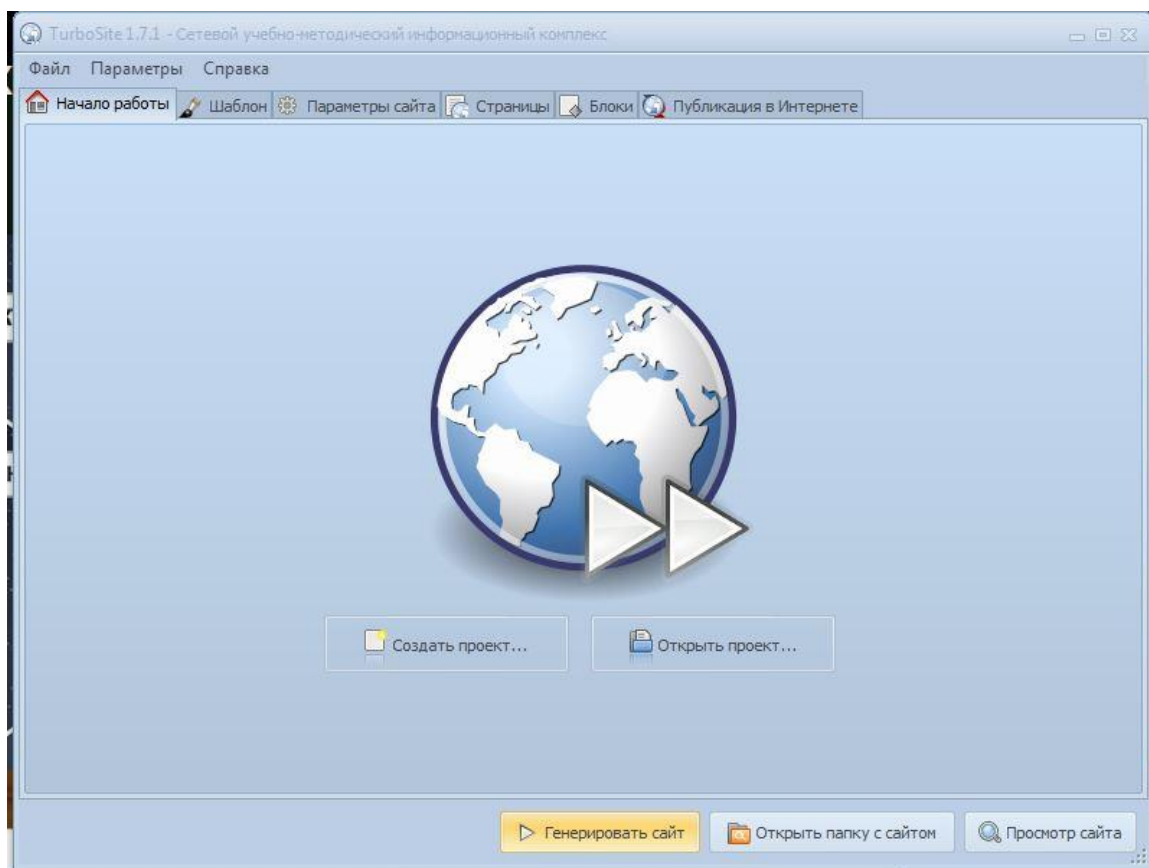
TurboSite 1.7.1 - Сетевой учебно-методический информационный комплекс

Файл Параметры Справка

Начало работы Шаблон Параметры сайта Страницы Блоки Публикация в Интернете

Создать проект...

Открыть проект...

Генерировать сайт

Открыть папку с сайтом

Просмотр сайта